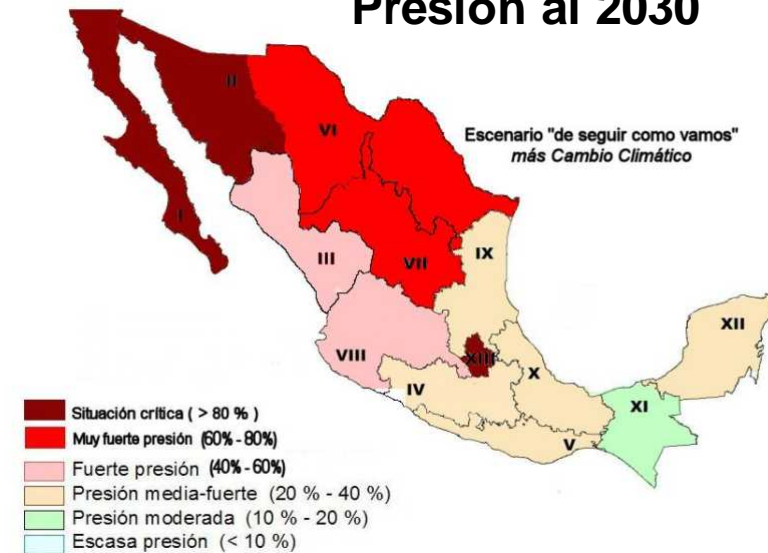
Presión al 2030

Escenario "de seguir como vamos"
más Cambio Climático

II
I
VI
III
VII
IX
XII
VIII
XIII
IV
X
XI
V

Situación crítica ( > 80 % )
Muy fuerte presión (60% - 80%)
Fuerte presión (40% - 60%)
Presión media-fuerte (20 % - 40 %)
Presión moderada (10 % - 20 %)
Escasa presión (< 10 %)